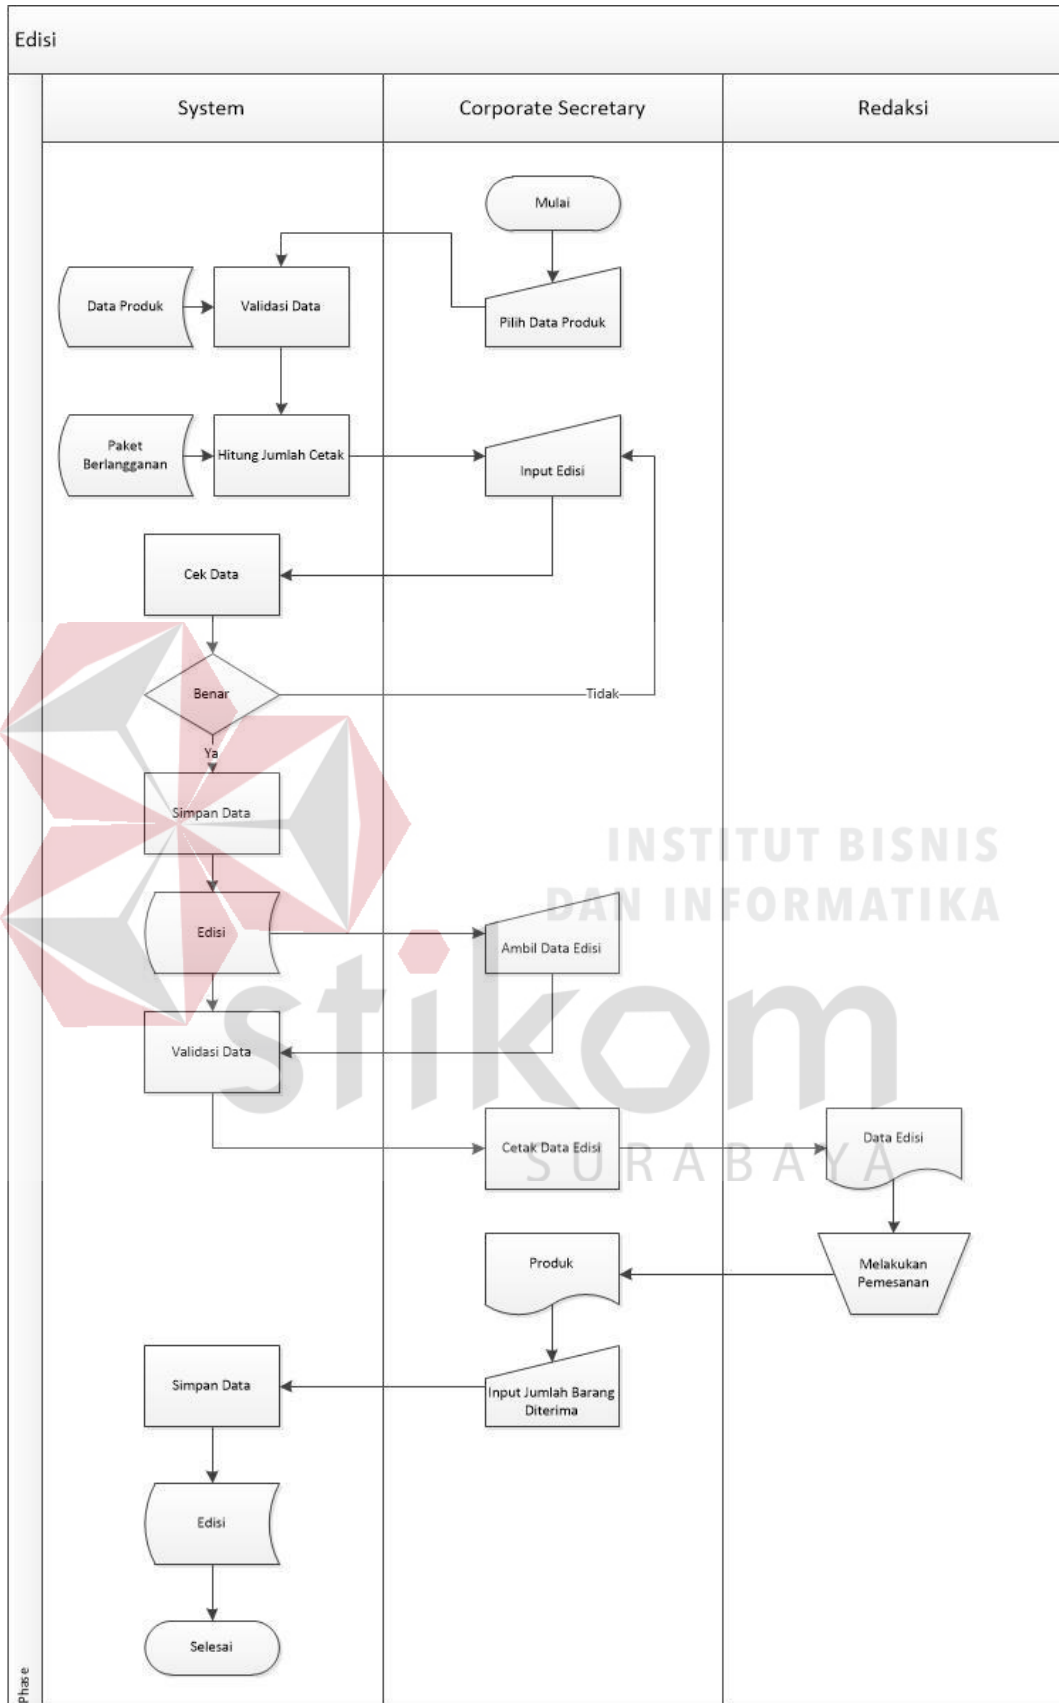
Edisi

System

Corporate Secretary

Redaksi

Mulai

Data Produk

Validasi Data

Pilih Data Produk

Paket Berlangganan

Hitung Jumlah Cetak

Input Edisi

Cek Data

Benar

Tidak

Ya

Simpan Data

INSTITUT BISNIS DAN INFORMATIKA

Edisi

Ambil Data Edisi

stikom

Validasi Data

Cetak Data Edisi

SURABAYA

Data Edisi

Produk

Melakukan Pemesanan

Simpan Data

Input Jumlah Barang Diterima

Edisi

Selesai

Phase